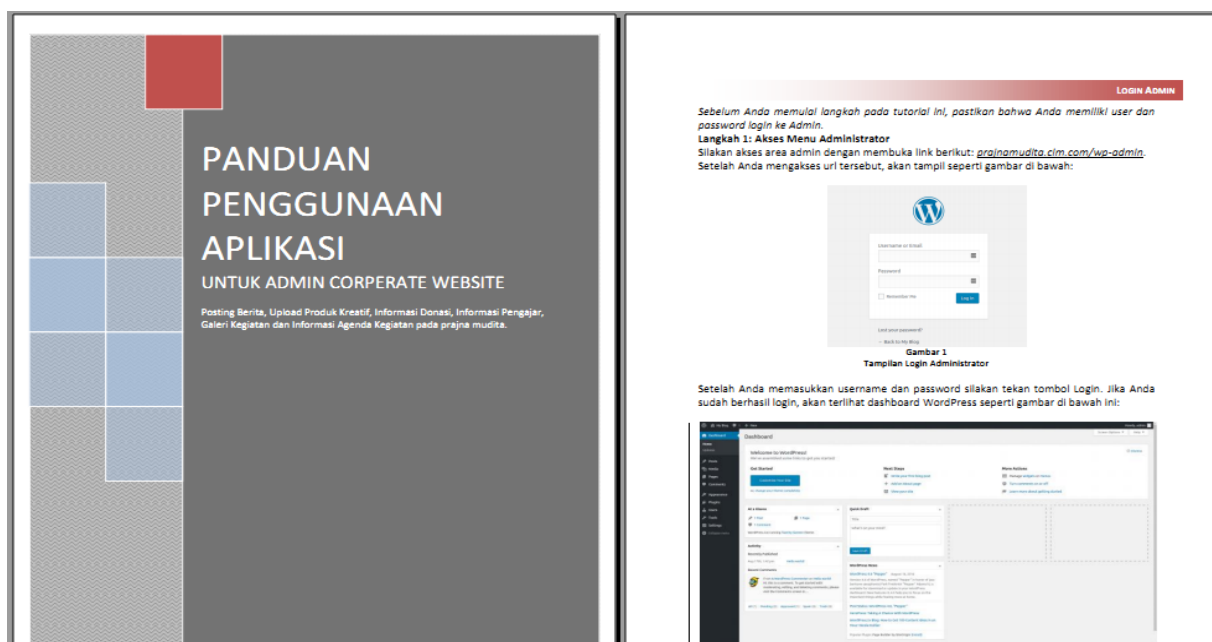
PANDUAN PENGGUNAAN APLIKASI

UNTUK ADMIN CORPERATE WEBSITE

Posting Berita, Upload Produk Kreatif, Informasi Donasi, Informasi Pengajar, Galeri Kegiatan dan Informasi Agenda Kegiatan pada prajna mudita.

LOGIN ADMIN

Sebelum Anda memulai langkah pada tutorial ini, pastikan bahwa Anda memiliki user dan password login ke Admin.

Langkah 1: Akses Menu Administrator

Silakan akses area admin dengan membuka link berikut: prajnamudita.cim.com/wp-admin. Setelah Anda mengakses url tersebut, akan tampil seperti gambar di bawah:

Username or Email

Password

Remember Me

Log In

Lost your password?

← Back to My Blog

Gambar 1
Tampilan Login Administrator

Setelah Anda memasukkan username dan password silakan tekan tombol Login. Jika Anda sudah berhasil login, akan terlihat dashboard WordPress seperti gambar di bawah ini:

Dashboard

Welcome to WordPress!

Get Started

Next Steps

More Actions

At a Glance

Quick Draft

Activity

WordPress News